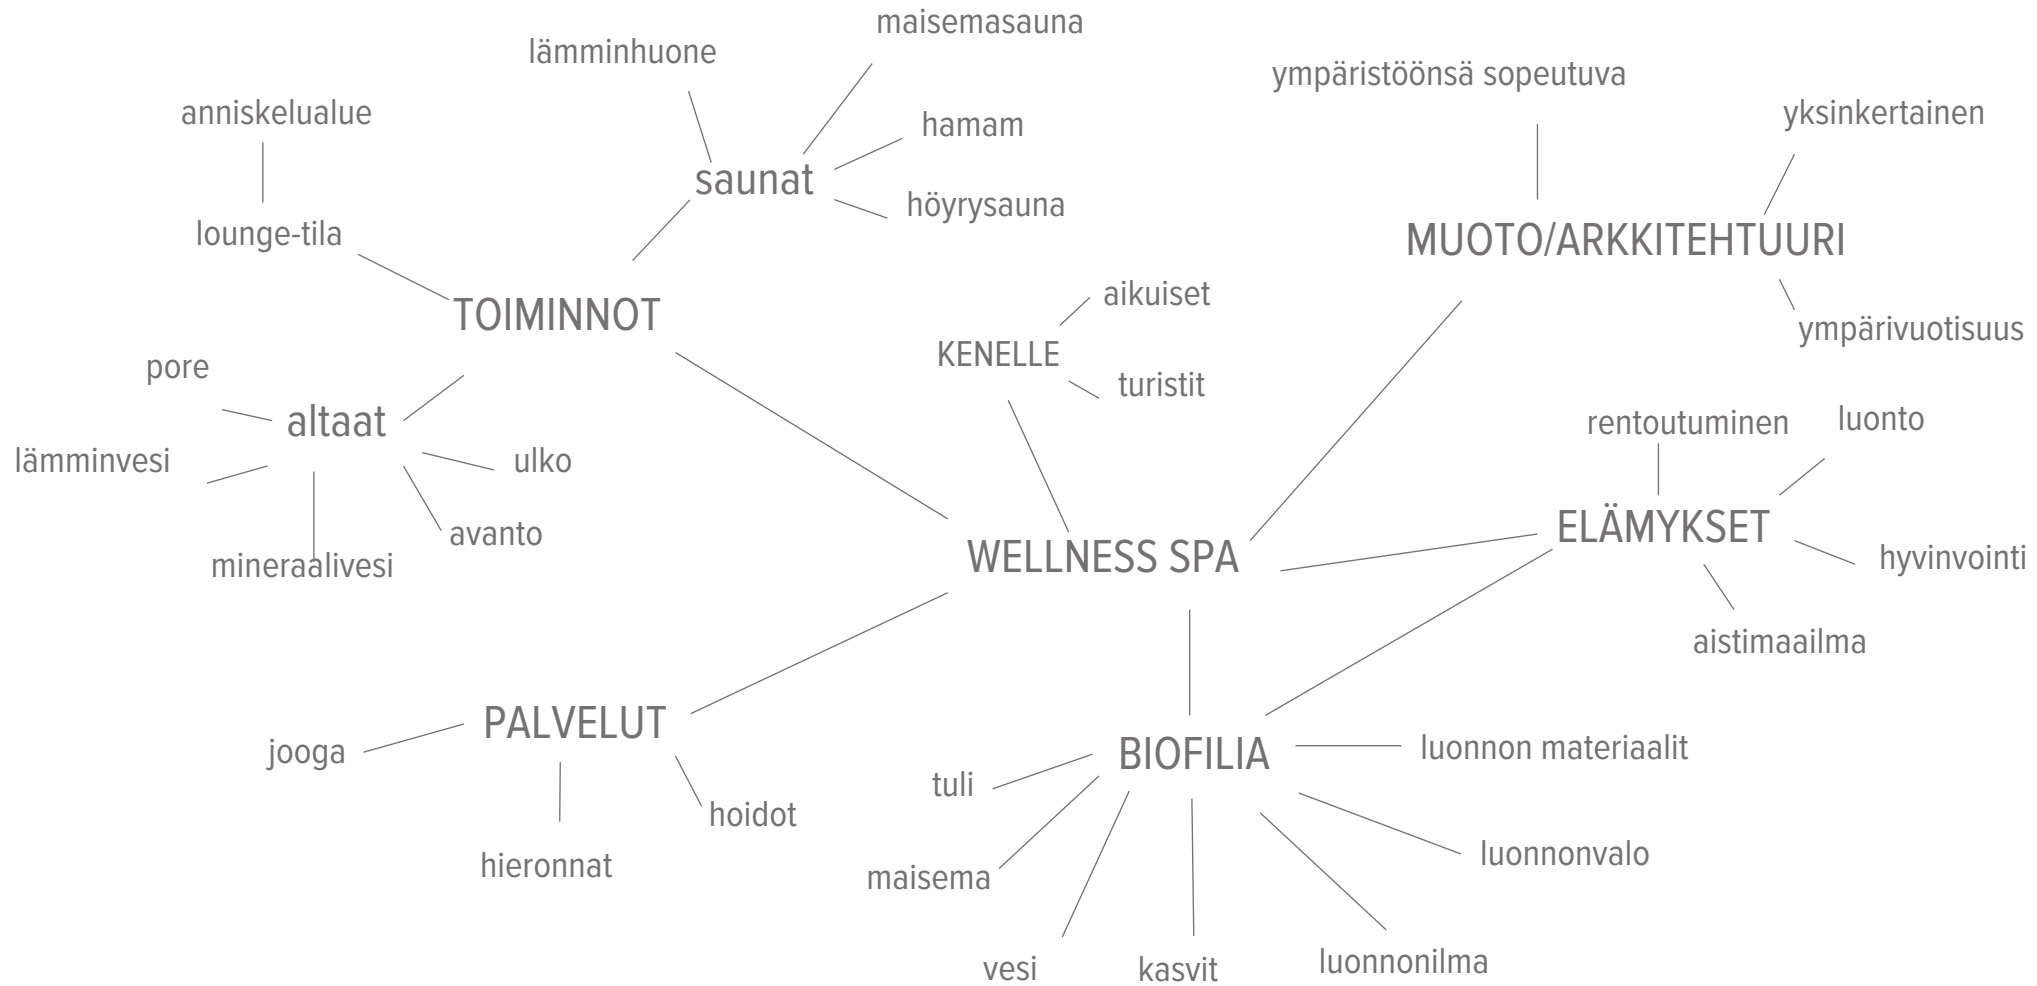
WELLNESS SPA

TOIMINNOT
lounge-tila
anniskelualue
saunat
lämminhuone
maisemasauna
hamam
höyrysauna
altaat
pore
lämminvesi
mineraalivesi
avanto
ulko

KENELLE
aikuiset
turistit

MUOTO/ARKKITEHTUURI
ympäristöönsä sopeutuva
yksinkertainen
ympärivuotisuus

ELÄMYKSET
rentoutuminen
luonto
hyvinvointi
aistimaailma

PALVELUT
jooga
hieronnat
hoidot

BIOFILIA
tuli
maisema
vesi
kasvit
luonnonilma
luonnonvalo
luonnon materiaalit